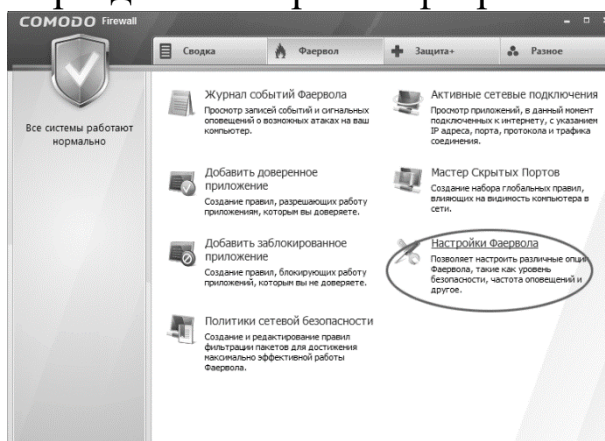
COMODO Firewall

Сводка
Фаервол
Защита+
Разное

Все системы работают нормально

Журнал событий Фаервола
Просмотр записей событий и сигнальных оповещений о возможных атаках на ваш компьютер.

Активные сетевые подключения
Просмотр приложений, в данный момент подключенных к интернету, с указанием IP адреса, порта, протокола и трафика соединения.

Добавить доверенное приложение
Создание правил, разрешающих работу приложениям, которым вы доверяете.

Мастер Скрытых Портов
Создание набора глобальных правил, влияющих на видимость компьютера в сети.

Добавить заблокированное приложение
Создание правил, блокирующих работу приложений, которым вы не доверяете.

Настройки Фаервола
Позволяет настроить различные опции Фаервола, такие как уровень безопасности, частота оповещений и другое.

Политики сетевой безопасности
Создание и редактирование правил фильтрации пакетов для достижения максимально эффективной работы Фаервола.